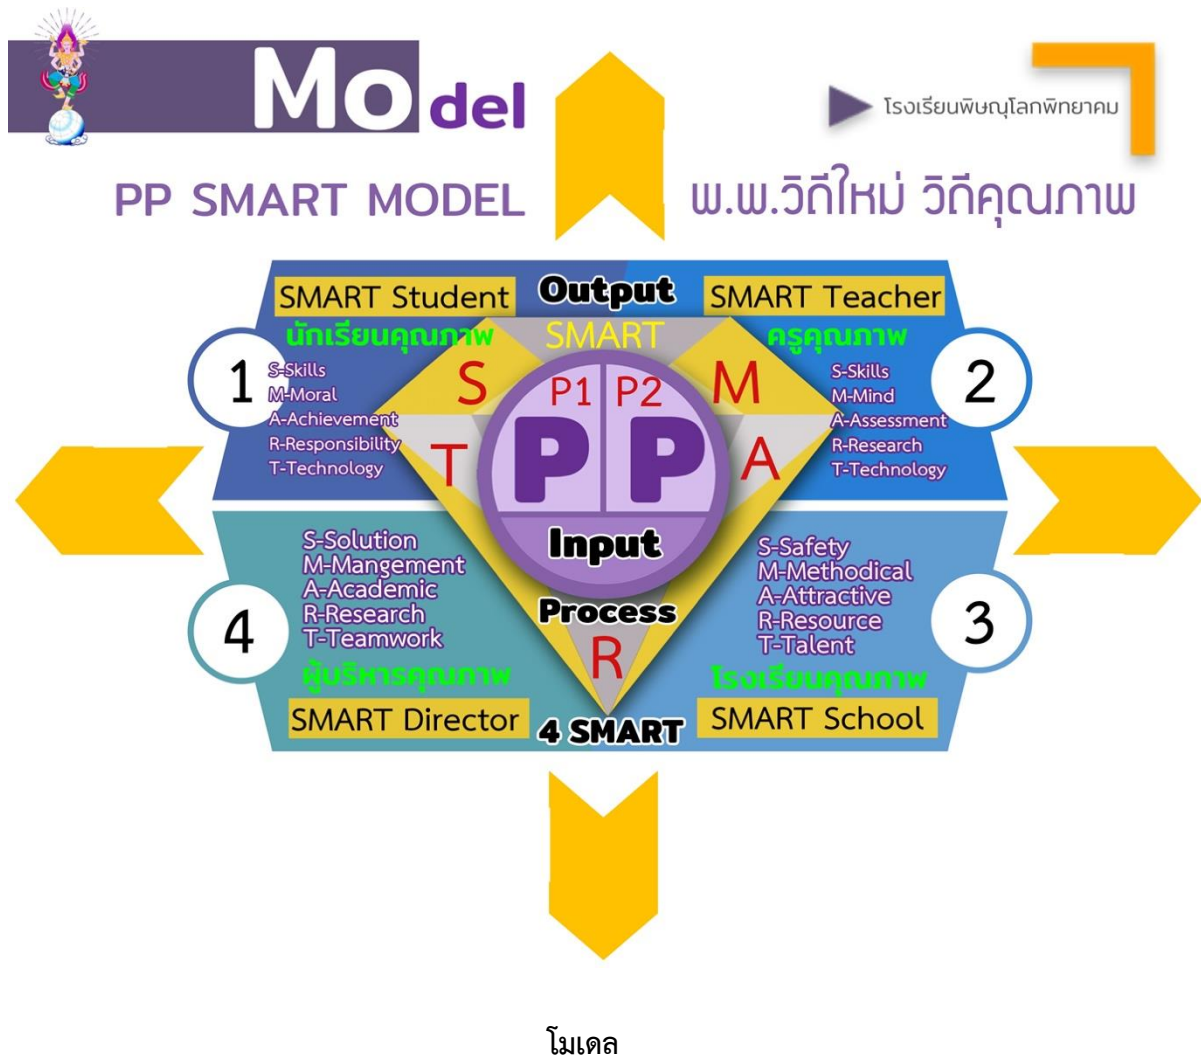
Model

โรงเรียนพิษณุโลกพิทยาคม

PP SMART MODEL

พ.พ.วิถีใหม่ วิถีคุณภาพ

SMART Student

Output

SMART Teacher

นักเรียนคุณภาพ

SMART

ครูคุณภาพ

1

S-Skills
M-Moral
A-Achievement
R-Responsibility
T-Technology

S

P1 P2

M

2

S-Skills
M-Mind
A-Assessment
R-Research
T-Technology

T

P P

A

Input

S-Solution
M-Mangement
A-Academic
R-Research
T-Teamwork

4

Process

R

S-Safety
M-Methodical
A-Attractive
R-Resource
T-Talent

3

ผู้บริหารคุณภาพ

โรงเรียนคุณภาพ

SMART Director

4 SMART

SMART School

โมเดล